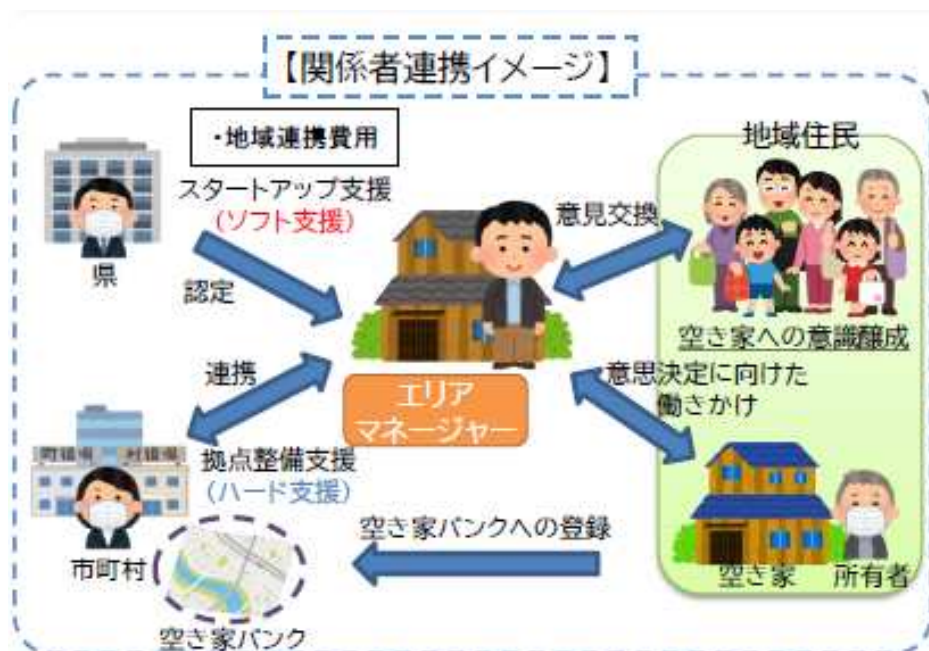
【関係者連携イメージ】

・地域連携費用

スタートアップ支援
（ソフト支援）

県

認定

連携

町役場　村役場

拠点整備支援
（ハード支援）

市町村

空き家バンク

エリア
マネージャー

意見交換

地域住民

空き家への意識醸成

意思決定に向けた
働きかけ

空き家バンクへの登録

空き家　所有者